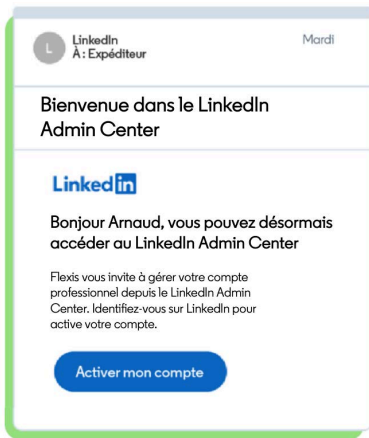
L
LinkedIn
À : Expéditeur
Mardi

Bienvenue dans le LinkedIn Admin Center

LinkedIn

Bonjour Arnaud, vous pouvez désormais accéder au LinkedIn Admin Center

Flexis vous invite à gérer votre compte professionnel depuis le LinkedIn Admin Center. Identifiez-vous sur LinkedIn pour active votre compte.

Activer mon compte